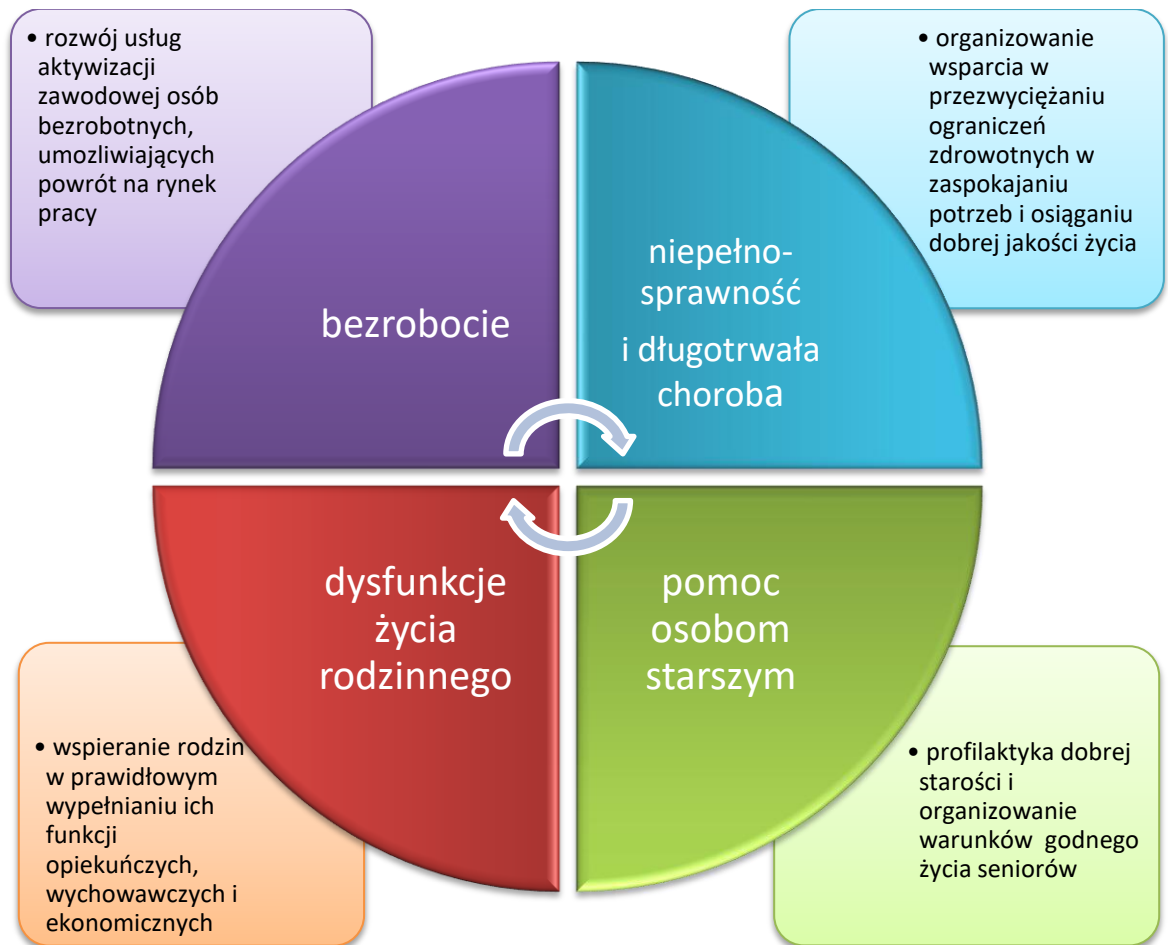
• rozwój usług aktywizacji zawodowej osób bezrobotnych, umozliwiających powrót na rynek pracy

• organizowanie wsparcia w przezwyciężaniu ograniczeń zdrowotnych w zaspokajaniu potrzeb i osiąganiu dobrej jakości życia

bezrobocie

niepełno-sprawność i długotrwała choroba

dysfunkcje życia rodzinnego

pomoc osobom starszym

• wspieranie rodzin w prawidłowym wypełnianiu ich funkcji opiekuńczych, wychowawczych i ekonomicznych

• profilaktyka dobrej starości i organizowanie warunków godnego życia seniorów